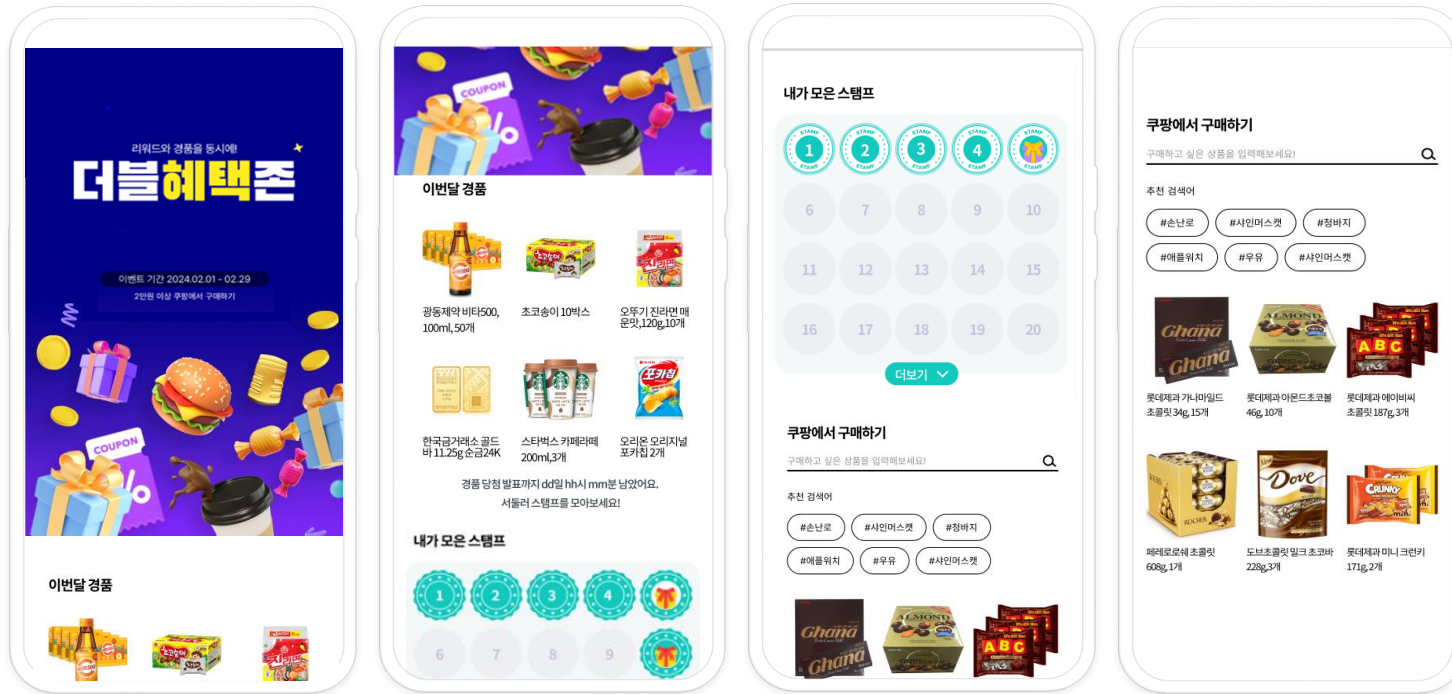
리워드와 경품을 동시에!

더블혜택존

이벤트 기간 2024.02.01 - 02.29

2만원 이상 쿠팡에서 구매하기

COUPON

COUPON

이번달 경품

COUPON

이번달 경품

광동제약 비타500, 100ml, 50개

초코송이 10박스

오뚜기 진라면 매운맛,120g,10개

한국금거래소 골드바 11.25g 순금24K

스타벅스 카페라떼 200ml,3개

오리온 오리지널 포카칩 2개

경품 당첨 발표까지 dd일 hh시 mm분 남았어요.
서둘러 스탬프를 모아보세요!

내가 모은 스탬프

1 2 3 4
6 7 8 9

내가 모은 스탬프

STAMP 1 STAMP
STAMP 2 STAMP
STAMP 3 STAMP
STAMP 4 STAMP
STAMP

6 7 8 9 10
11 12 13 14 15
16 17 18 19 20

더보기

쿠팡에서 구매하기

구매하고 싶은 상품을 입력해보세요!

추천 검색어

#손난로 #샤인머스캣 #청바지
#애플워치 #우유 #샤인머스캣

Ghana
ALMOND
ABC

쿠팡에서 구매하기

구매하고 싶은 상품을 입력해보세요!

추천 검색어

#손난로 #샤인머스캣 #청바지
#애플워치 #우유 #샤인머스캣

Ghana
ALMOND
ABC

롯데제과 가나마일드 초콜릿 34g, 15개

롯데제과 아몬드초코볼 46g, 10개

롯데제과 에이비씨 초콜릿 187g, 3개

Dove
CRUNKY

페레로로쉐 초콜릿 608g, 1개

도브초콜릿 밀크 초코바 228g,3개

롯데제과 미니 크런키 171g, 2개